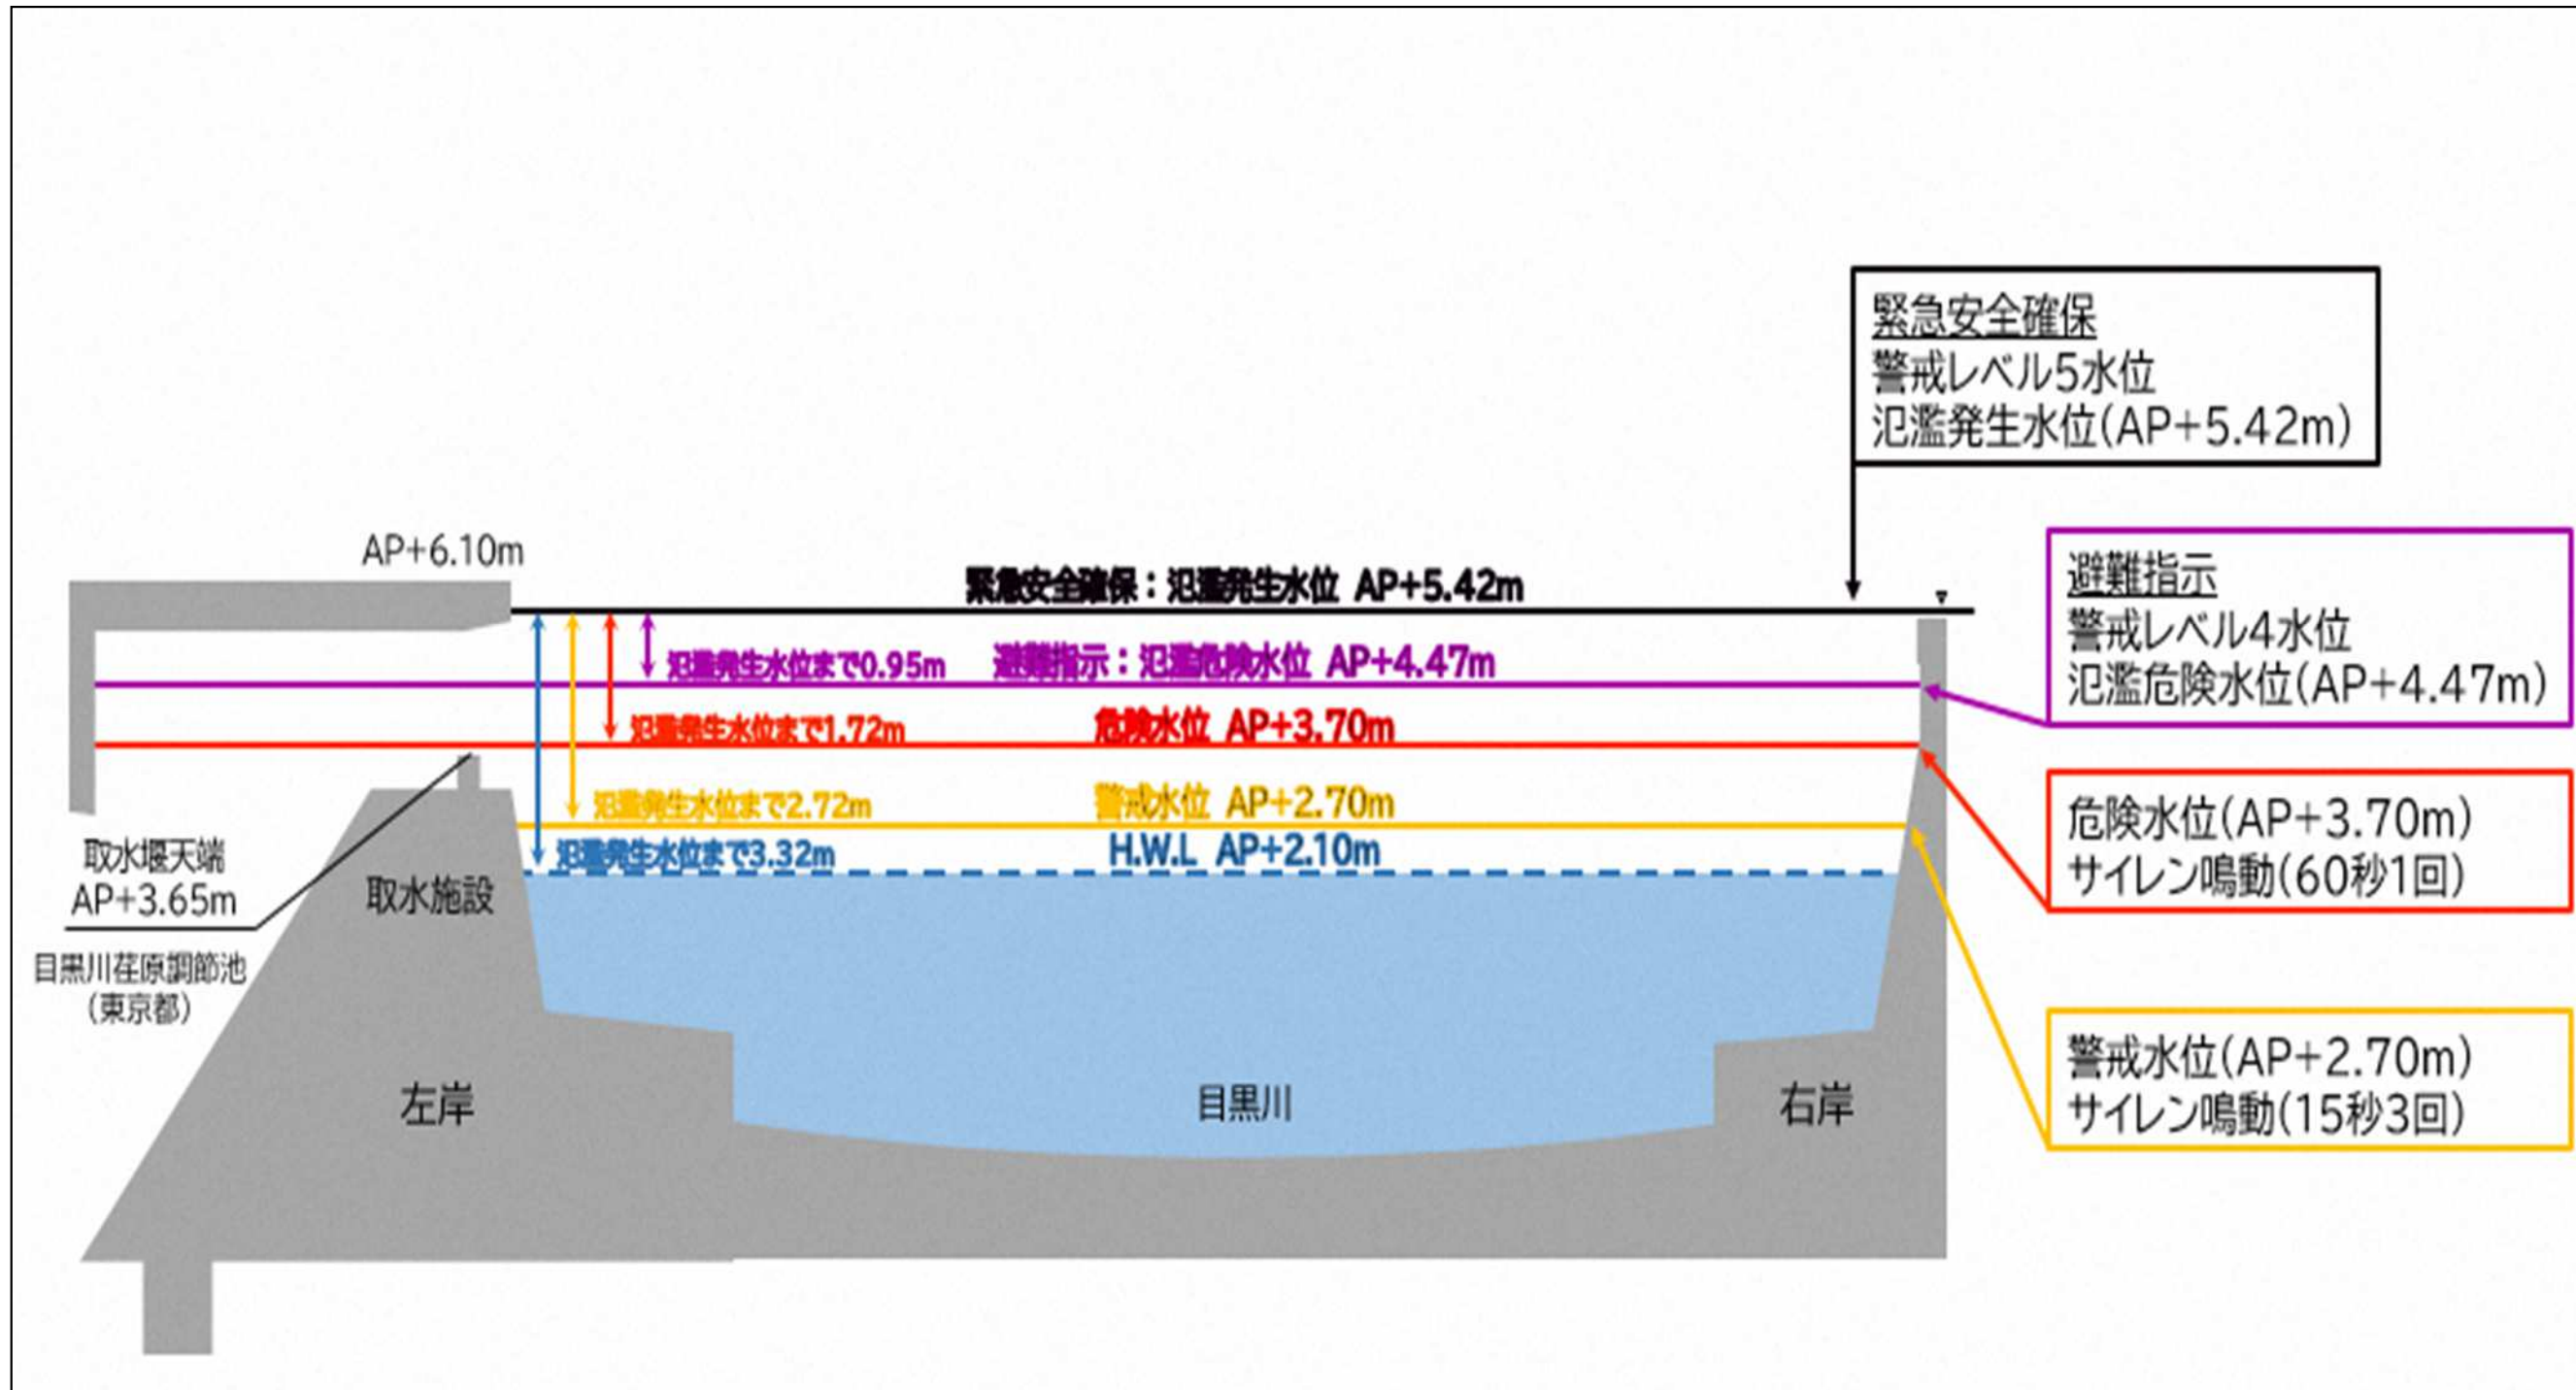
緊急安全確保
警戒レベル5水位
氾濫発生水位(AP+5.42m)

AP+6.10m

緊急安全確保：氾濫発生水位 AP+5.42m

氾濫発生水位まで0.95m

避難指示：氾濫危険水位 AP+4.47m

避難指示
警戒レベル4水位
氾濫危険水位(AP+4.47m)

氾濫発生水位まで1.72m

危険水位 AP+3.70m

氾濫発生水位まで2.72m

警戒水位 AP+2.70m

危険水位(AP+3.70m)
サイレン鳴動(60秒1回)

氾濫発生水位まで3.32m

H.W.L AP+2.10m

取水堰天端
AP+3.65m

取水施設

目黒川荏原調節池
(東京都)

警戒水位(AP+2.70m)
サイレン鳴動(15秒3回)

左岸

目黒川

右岸